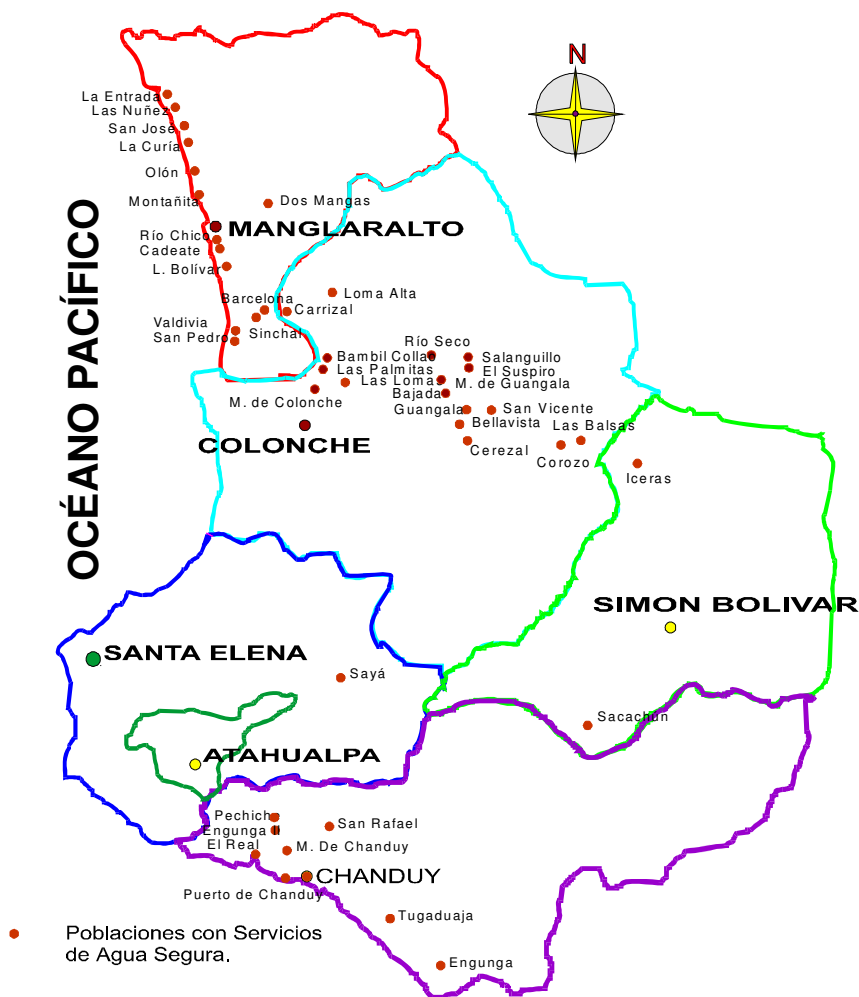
N

OCÉANO PACÍFICO

La Entrada
Las Nuñez
San José
La Curía
Olón
Montañita
Dos Mangas
MANGLARALTO
Río Chico
Cadeate
L. Bolívar
Loma Alta
Barcelona
Carrizal
Valdivia
San Pedro
Sinchal
Río Seco
Bambil Collao
Salanguillo
Las Palmitas
El Suspiro
Las Lomas
M. de Guangala
Bajada
M. de Colonche
Guangala
San Vicente
Bellavista
COLONCHE
Las Balsas
Cerezal
Corozo
Iceras
SIMON BOLIVAR
SANTA ELENA
Sayá
Sacachun
ATAHUALPA
Pechiche
Engunga II
San Rafael
El Real
M. De Chanduy
CHANDUY
Puerto de Chanduy
Tugaduaja
Engunga

Poblaciones con Servicios de Agua Segura.